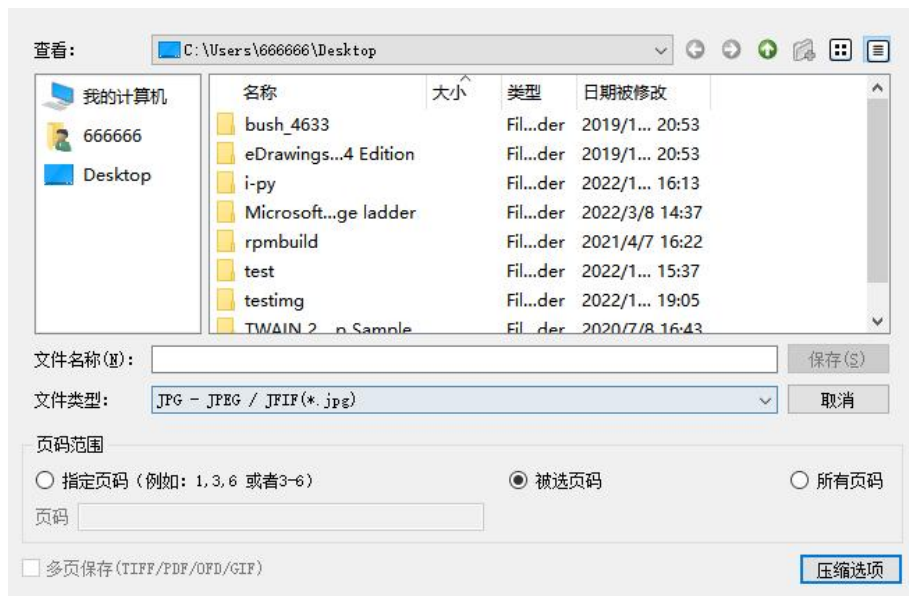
查看: C:\Users\666666\Desktop

我的计算机
666666
Desktop

| 名称 | 大小 | 类型 | 日期被修改 |
|---|---|---|---|
| bush_4633 | | Fil...der | 2019/1... 20:53 |
| eDrawings...4 Edition | | Fil...der | 2019/1... 20:53 |
| i-py | | Fil...der | 2022/1... 16:13 |
| Microsoft...ge ladder | | Fil...der | 2022/3/8 14:37 |
| rpmbuild | | Fil...der | 2021/4/7 16:22 |
| test | | Fil...der | 2022/1... 15:37 |
| testimg | | Fil...der | 2022/1... 19:05 |
| TWAIN 2... p Sample | | Fil...der | 2020/7/8 16:43 |

文件名称(N):
保存(S)
文件类型: JPG - JPEG / JFIF(*.jpg)
取消

页码范围
指定页码 (例如: 1,3,6 或者3-6)
被选页码
所有页码
页码

多页保存(TIFF/PDF/OFD/GIF)
压缩选项